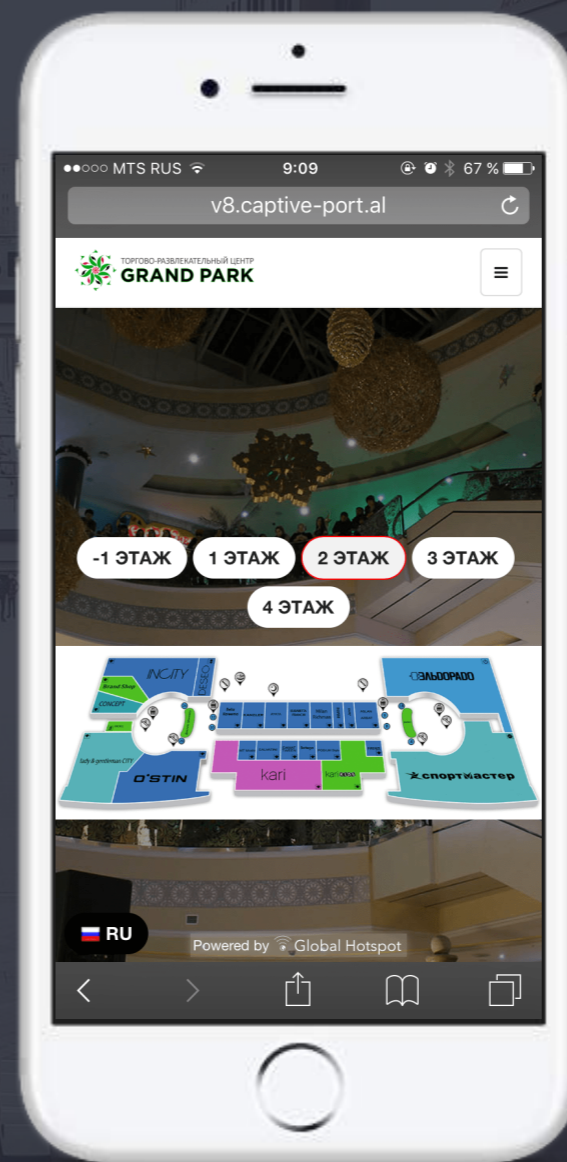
●●○○○ MTS RUS 9:09 67 %

v8.captive-port.al

ТОРГОВО-РАЗВЛЕКАТЕЛЬНЫЙ ЦЕНТР
GRAND PARK

-1 ЭТАЖ 1 ЭТАЖ 2 ЭТАЖ 3 ЭТАЖ
4 ЭТАЖ

INCITY
DESEO
Brand Shop
CONCEPT
Lady & gentleman CITY
O'STIN
kari
kari
ЭЛЬДОРАДО
спортмастер

RU

Powered by Global Hotspot